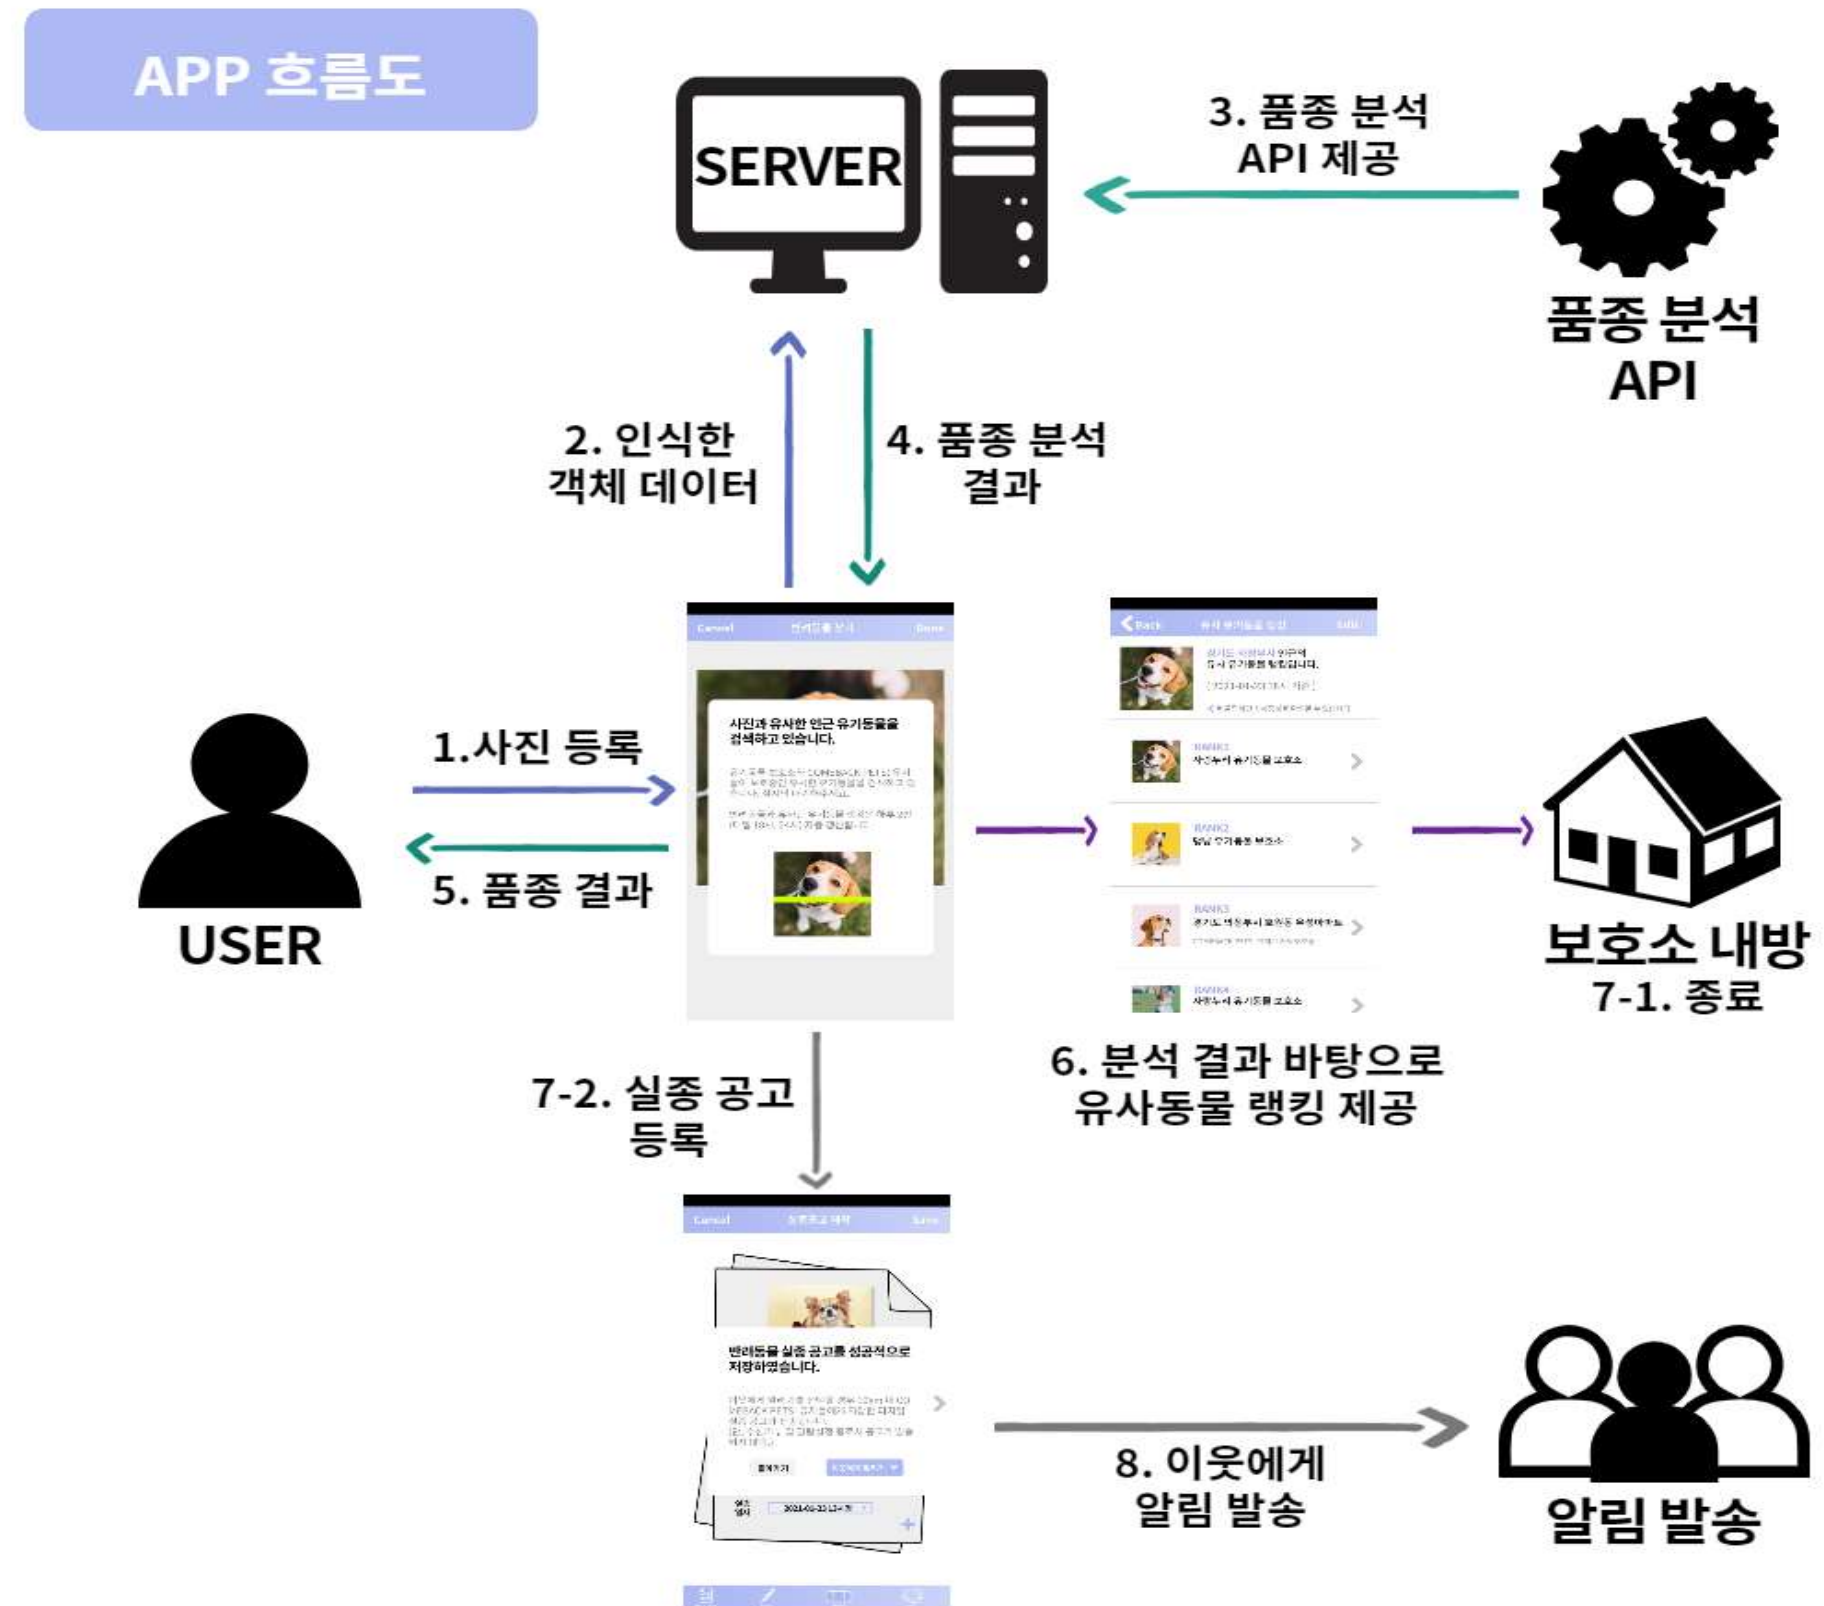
APP 흐름도

SERVER

3. 품종 분석
API 제공

품종 분석
API

2. 인식한
객체 데이터

4. 품종 분석
결과

1.사진 등록

5. 품종 결과

USER

Cancel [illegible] Done

사진과 유사한 인근 유기동물을
검색하고 있습니다.

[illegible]

Back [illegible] Edit

RANK1
RANK2
RANK3
RANK4

보호소 내방
7-1. 종료

6. 분석 결과 바탕으로
유사동물 랭킹 제공

7-2. 실종 공고
등록

Cancel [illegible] Save

반려동물 실종 공고를 성공적으로
저장하였습니다.

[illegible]

8. 이웃에게
알림 발송

알림 발송